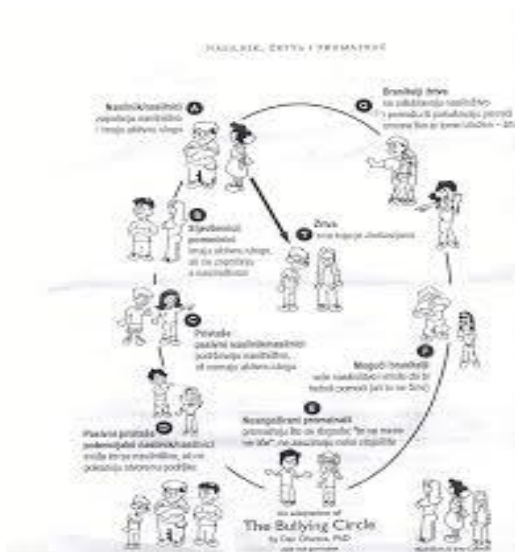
NASILNIK, ŽRTVA I PROMATRAČ

Nasilnik/nasilnici A
započinju nasilništvo i imaju aktivnu ulogu

B
Sljedbenici promatrači
imaju aktivnu ulogu, ali ne započinju s nasilništvom

C
Pristaše
pasivni nasilnik/nasilnici podržavaju nasilništvo, ali nemaju aktivnu ulogu

D
Pasivne pristaše potencijalni nasilnik/nasilnici
možda im se nasilništvo sviđa, ali ne pokazuju otvorenu podršku

E
Neangažirani promatrači
promatraju što se događa: "to se mene ne tiče", ne zauzimaju nikakvo stajalište

F
Mogući branitelji
vole nasilništvo i misle da bi trebali pomoći (ali to ne čine)

G
Branitelji žrtve
ne odobravaju nasilništvo i pomažu ili pokušavaju pomoći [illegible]

T
Žrtva
ona kojoj je učinjeno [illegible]

An adaptation of
The Bullying Circle
by Dan Olweus, PhD
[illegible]